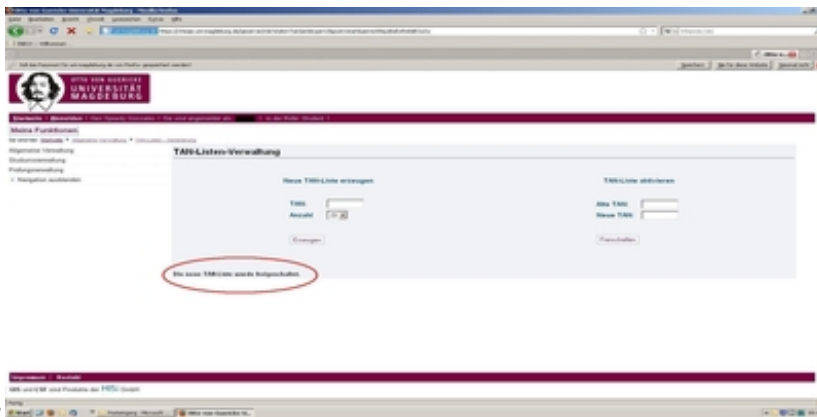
OTTO VON GUERICKE
UNIVERSITÄT
MAGDEBURG

Meine Funktionen

Allgemeine Verwaltung
Studierendenverwaltung
Prüfungsverwaltung
» Navigation ausblenden

TAN-Listen-Verwaltung

Neue TAN-Liste erzeugen

Titel
Anzahl

Erzeugen

TAN-Liste aktivieren

Alte TAN:
Neue TAN:

Freischalten

Die neue TAN-Liste wurde freigeschaltet.

Impressum | Kontakt

QIS und LSF sind Produkte der HIS GmbH